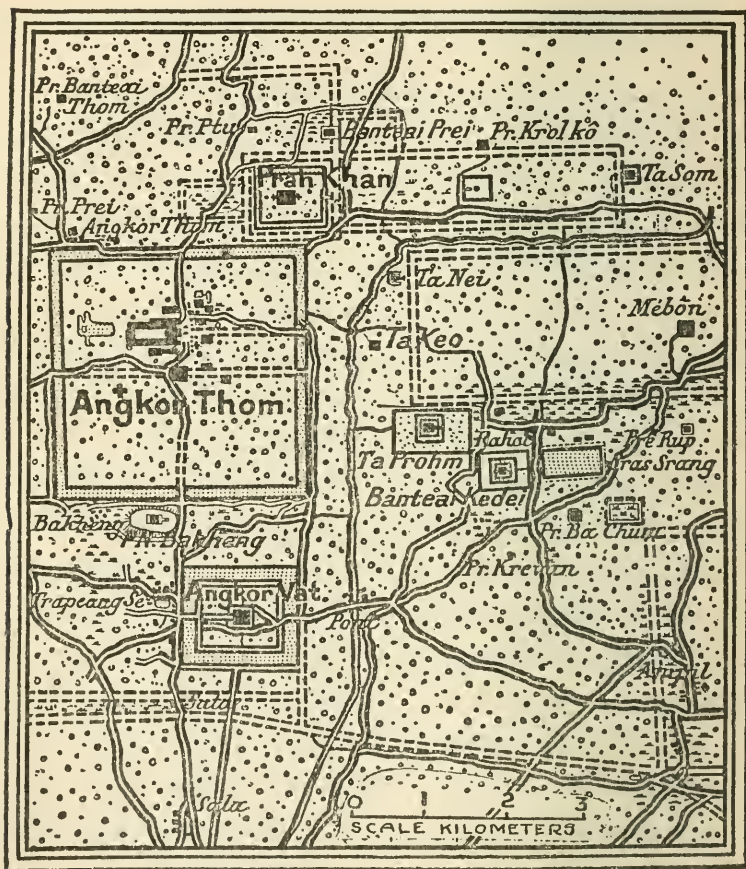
Pr. Bantea Thom
Pr. Ptu
Bantea Prei
Pr. Krol kô
Ta Som
Prah Khan
Pr. Prei
Angkor Thom
Ta Nei
Mebon
Ta Keo
Angkor Thom
Rahal
Pre Rup
Ta Prohm
Sras Srang
Bantea Kedei
Bakheng
Pr. Bakheng
Pr. Ba Chum
Pr. Kravan
Trapeang Se
Angkor Vat
Pont
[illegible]
Sala
Sala
0 1 2 3
SCALE KILOMETERS